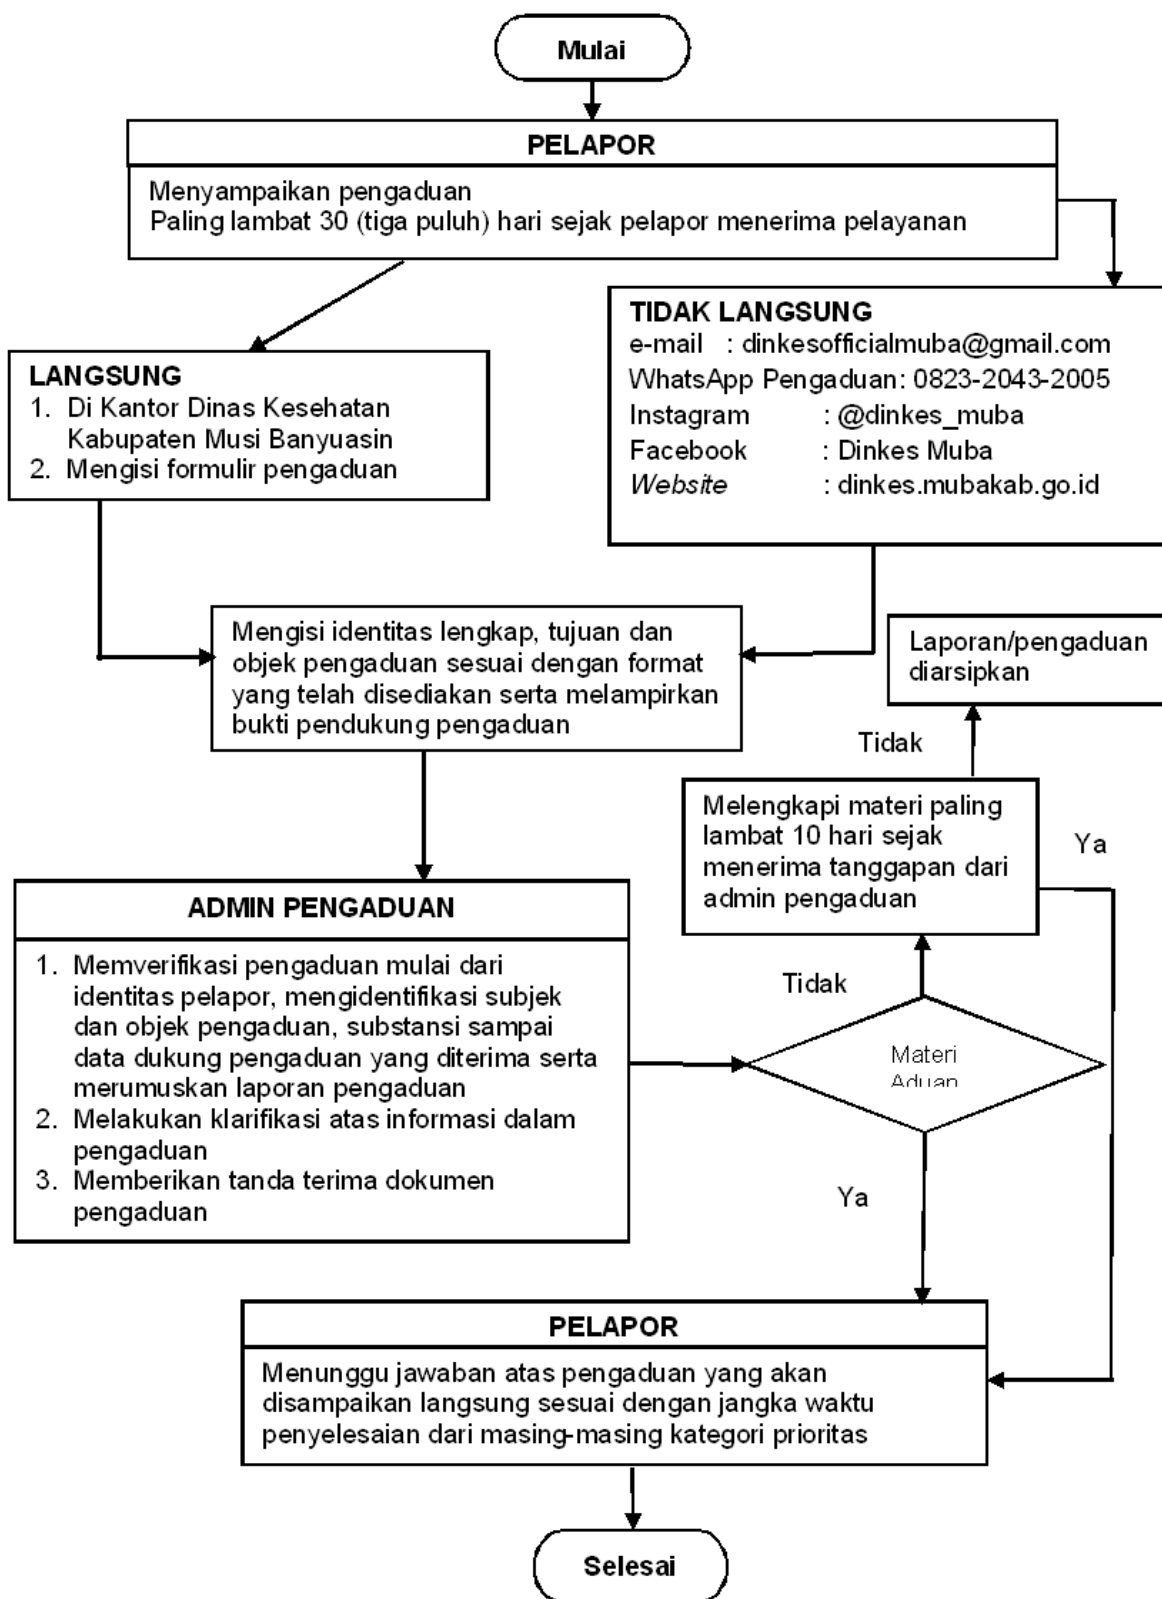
Mulai

PELAPOR

Menyampaikan pengaduan
Paling lambat 30 (tiga puluh) hari sejak pelapor menerima pelayanan

LANGSUNG
1. Di Kantor Dinas Kesehatan Kabupaten Musi Banyuasin
2. Mengisi formulir pengaduan

TIDAK LANGSUNG
e-mail : dinkesofficialmuba@gmail.com
WhatsApp Pengaduan: 0823-2043-2005
Instagram : @dinkes_muba
Facebook : Dinkes Muba
*Website* : dinkes.mubakab.go.id

Mengisi identitas lengkap, tujuan dan objek pengaduan sesuai dengan format yang telah disediakan serta melampirkan bukti pendukung pengaduan

Laporan/pengaduan diarsipkan

Tidak

Melengkapi materi paling lambat 10 hari sejak menerima tanggapan dari admin pengaduan

Ya

ADMIN PENGADUAN

1. Memverifikasi pengaduan mulai dari identitas pelapor, mengidentifikasi subjek dan objek pengaduan, substansi sampai data dukung pengaduan yang diterima serta merumuskan laporan pengaduan
2. Melakukan klarifikasi atas informasi dalam pengaduan
3. Memberikan tanda terima dokumen pengaduan

Tidak

Materi Aduan

Ya

PELAPOR

Menunggu jawaban atas pengaduan yang akan disampaikan langsung sesuai dengan jangka waktu penyelesaian dari masing-masing kategori prioritas

Selesai